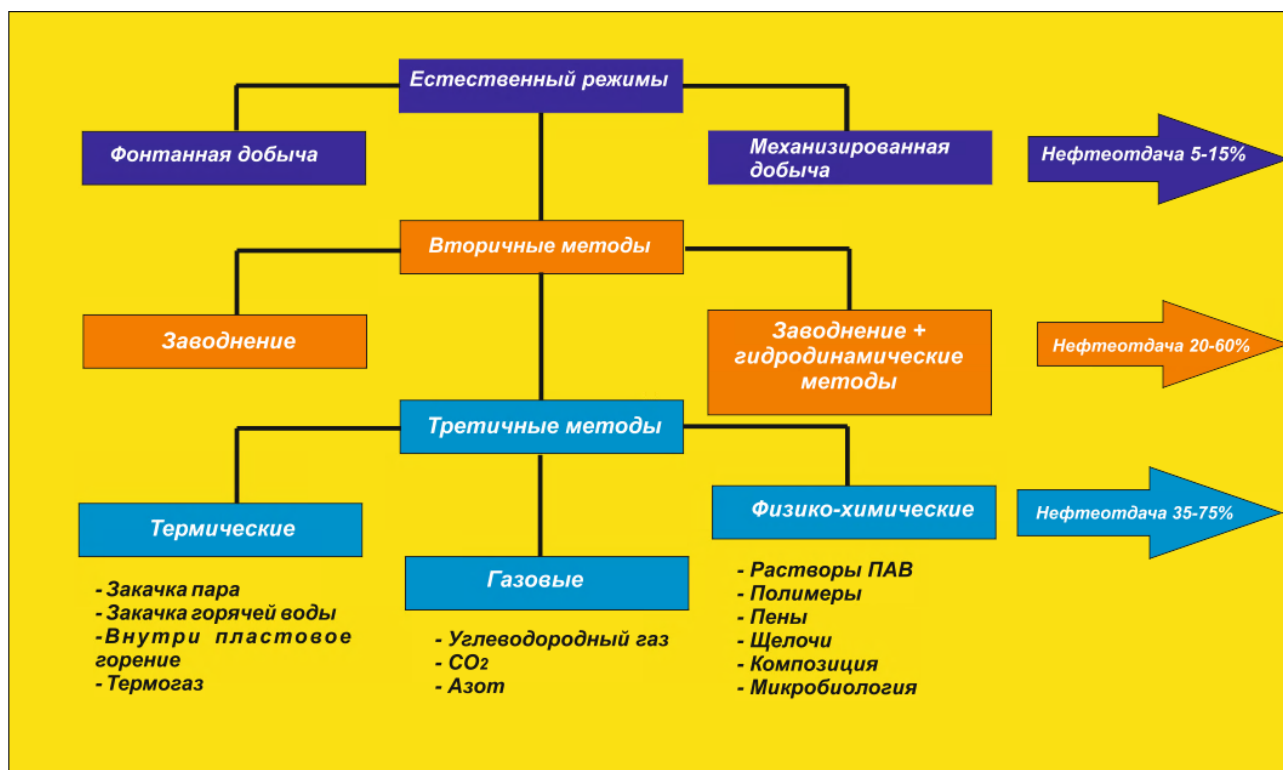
Естественный режимы

Фонтанная добыча

Механизированная добыча

Нефтеотдача 5-15%

Вторичные методы

Заводнение

Заводнение + гидродинамические методы

Нефтеотдача 20-60%

Третичные методы

Термические

- Закачка пара
- Закачка горячей воды
-Внутри пластовое горение
- Термогаз

Газовые

- Углеводородный газ
- $CO_2$
- Азот

Физико-химические

- Растворы ПАВ
- Полимеры
- Пены
- Щелочи
- Композиция
- Микробиология

Нефтеотдача 35-75%